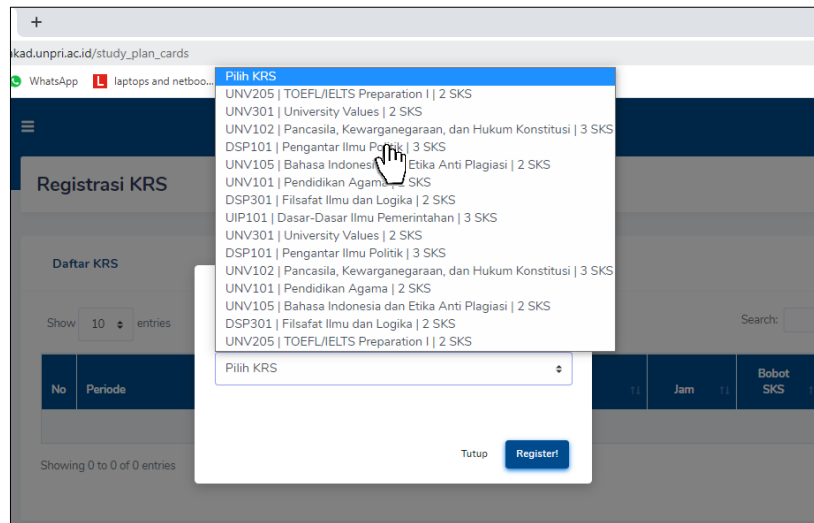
+

akad.unpri.ac.id/study_plan_cards

WhatsApp laptops and netboo...

Pilih KRS
UNV205 | TOEFL/IELTS Preparation I | 2 SKS
UNV301 | University Values | 2 SKS
UNV102 | Pancasila, Kewarganegaraan, dan Hukum Konstitusi | 3 SKS
DSP101 | Pengantar Ilmu Politik | 3 SKS
UNV105 | Bahasa Indonesia dan Etika Anti Plagiasi | 2 SKS
UNV101 | Pendidikan Agama | 2 SKS
DSP301 | Filsafat Ilmu dan Logika | 2 SKS
UIP101 | Dasar-Dasar Ilmu Pemerintahan | 3 SKS
UNV301 | University Values | 2 SKS
DSP101 | Pengantar Ilmu Politik | 3 SKS
UNV102 | Pancasila, Kewarganegaraan, dan Hukum Konstitusi | 3 SKS
UNV101 | Pendidikan Agama | 2 SKS
UNV105 | Bahasa Indonesia dan Etika Anti Plagiasi | 2 SKS
DSP301 | Filsafat Ilmu dan Logika | 2 SKS
UNV205 | TOEFL/IELTS Preparation I | 2 SKS

Registrasi KRS

Daftar KRS

Show 10 entries

Search:

| No | Periode | Jam | Bobot SKS |
|---|---|---|---|

Showing 0 to 0 of 0 entries

Pilih KRS

Tutup Register!